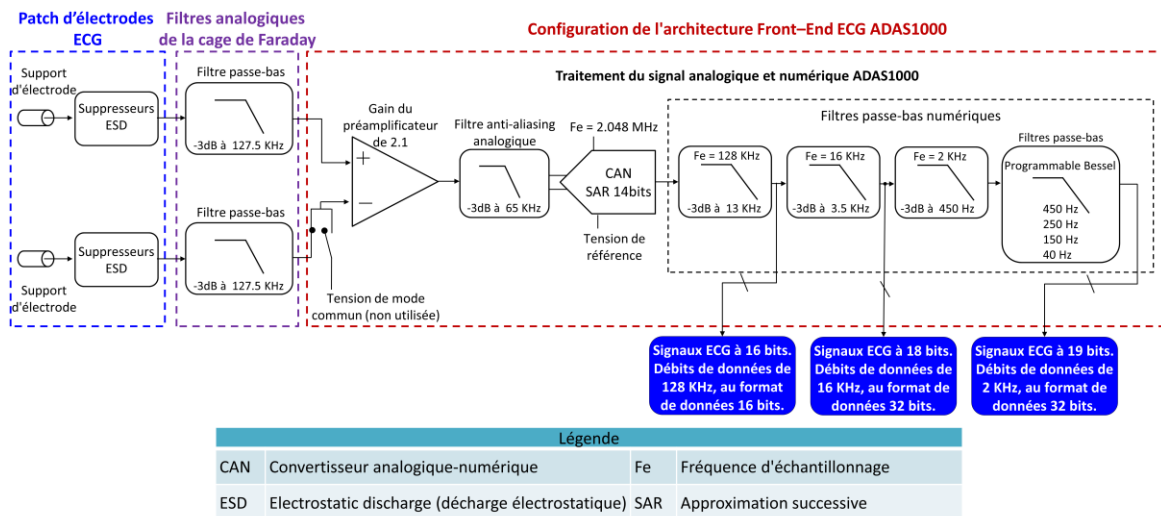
Patch d'électrodes ECG

Filtres analogiques de la cage de Faraday

Configuration de l'architecture Front–End ECG ADAS1000

Support d'électrode

Suppresseurs ESD

Filtre passe-bas

-3dB à 127.5 KHz

Support d'électrode

Suppresseurs ESD

Filtre passe-bas

-3dB à 127.5 KHz

Traitement du signal analogique et numérique ADAS1000

Gain du préamplificateur de 2.1

+

−

Tension de mode commun (non utilisée)

Filtre anti-aliasing analogique

-3dB à 65 KHz

Fe = 2.048 MHz

CAN SAR 14bits

Tension de référence

Filtres passe-bas numériques

Fe = 128 KHz

-3dB à 13 KHz

Fe = 16 KHz

-3dB à 3.5 KHz

Fe = 2 KHz

-3dB à 450 Hz

Filtres passe-bas

Programmable Bessel

450 Hz
250 Hz
150 Hz
40 Hz

Signaux ECG à 16 bits. Débits de données de 128 KHz, au format de données 16 bits.

Signaux ECG à 18 bits. Débits de données de 16 KHz, au format de données 32 bits.

Signaux ECG à 19 bits. Débits de données de 2 KHz, au format de données 32 bits.

| Légende | | | |
|---|---|---|---|
| CAN | Convertisseur analogique-numérique | Fe | Fréquence d'échantillonnage |
| ESD | Electrostatic discharge (décharge électrostatique) | SAR | Approximation successive |